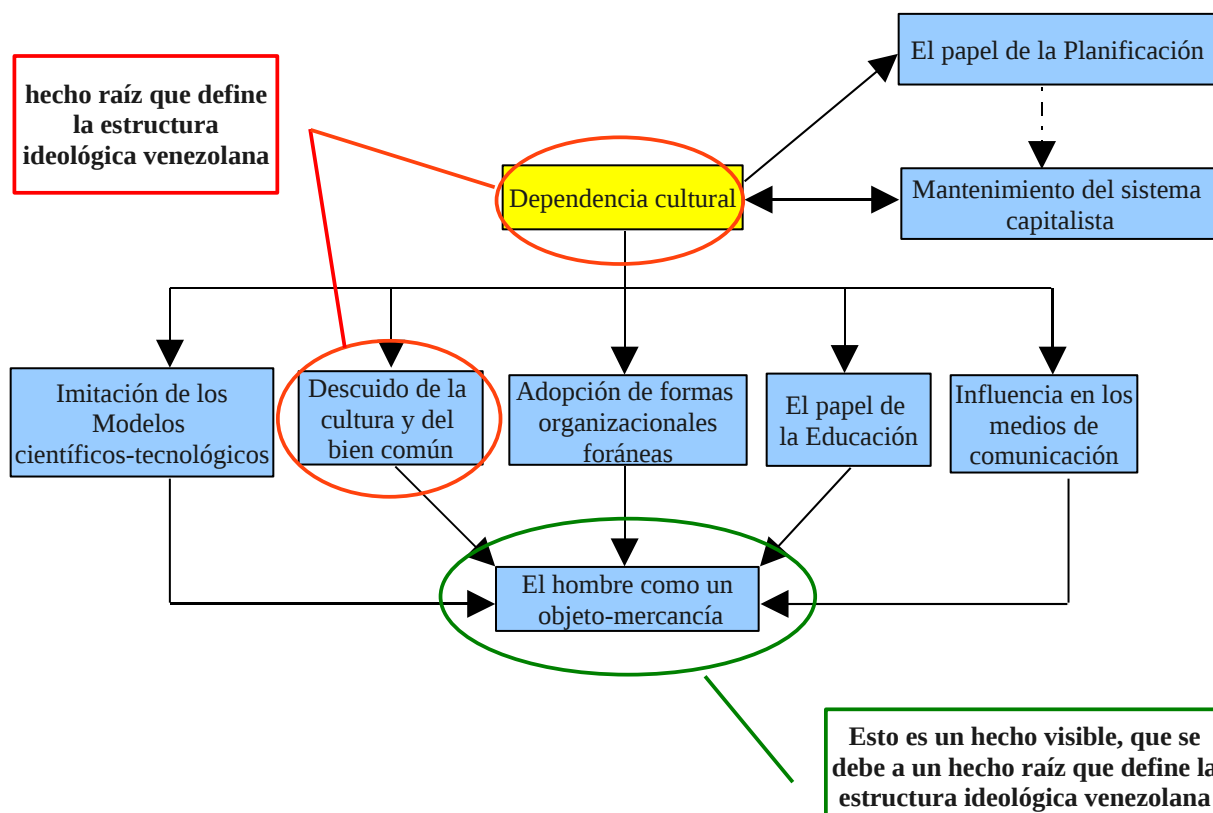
hecho raíz que define la estructura ideológica venezolana

Dependencia cultural

El papel de la Planificación

Mantenimiento del sistema capitalista

Imitación de los Modelos científicos-tecnológicos

Descuido de la cultura y del bien común

Adopción de formas organizacionales foráneas

El papel de la Educación

Influencia en los medios de comunicación

El hombre como un objeto-mercancía

Esto es un hecho visible, que se debe a un hecho raíz que define la estructura ideológica venezolana